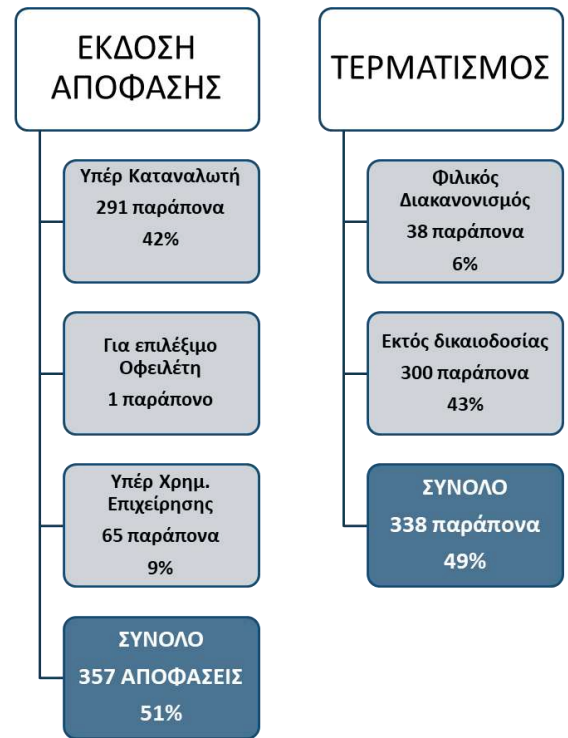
ΕΚΔΟΣΗ ΑΠΟΦΑΣΗΣ

Υπέρ Καταναλωτή
291 παράπονα
42%

Για επιλέξιμο Οφειλέτη
1 παράπονο

Υπέρ Χρημ. Επιχείρησης
65 παράπονα
9%

ΣΥΝΟΛΟ
357 ΑΠΟΦΑΣΕΙΣ
51%

ΤΕΡΜΑΤΙΣΜΟΣ

Φιλικός Διακανονισμός
38 παράπονα
6%

Εκτός δικαιοδοσίας
300 παράπονα
43%

ΣΥΝΟΛΟ
338 παράπονα
49%